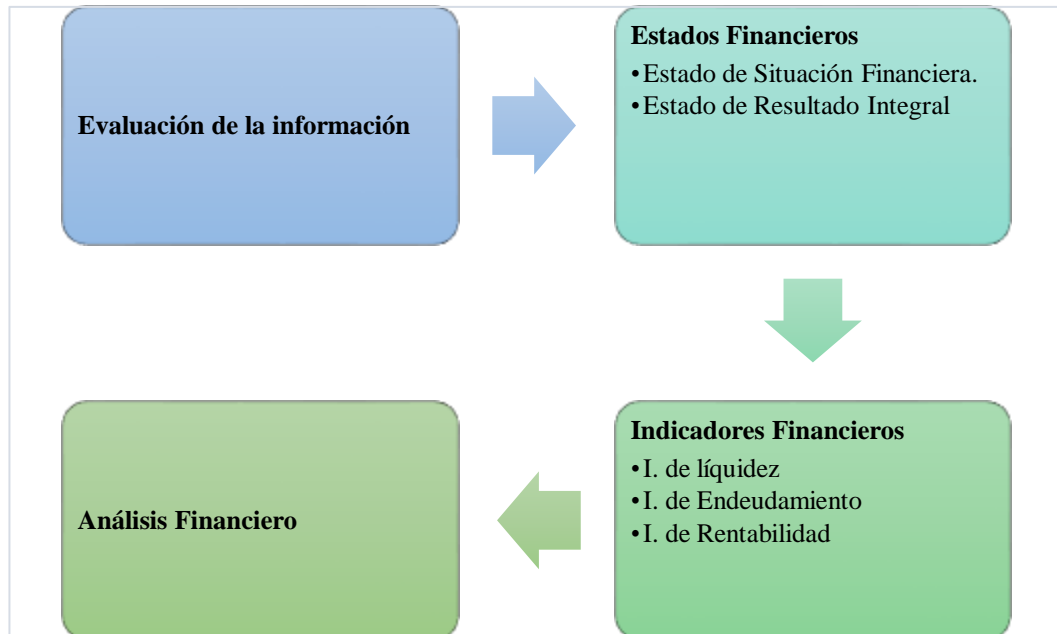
Evaluación de la información

Estados Financieros
•Estado de Situación Financiera.
•Estado de Resultado Integral

Indicadores Financieros
•I. de líquidez
•I. de Endeudamiento
•I. de Rentabilidad

Análisis Financiero